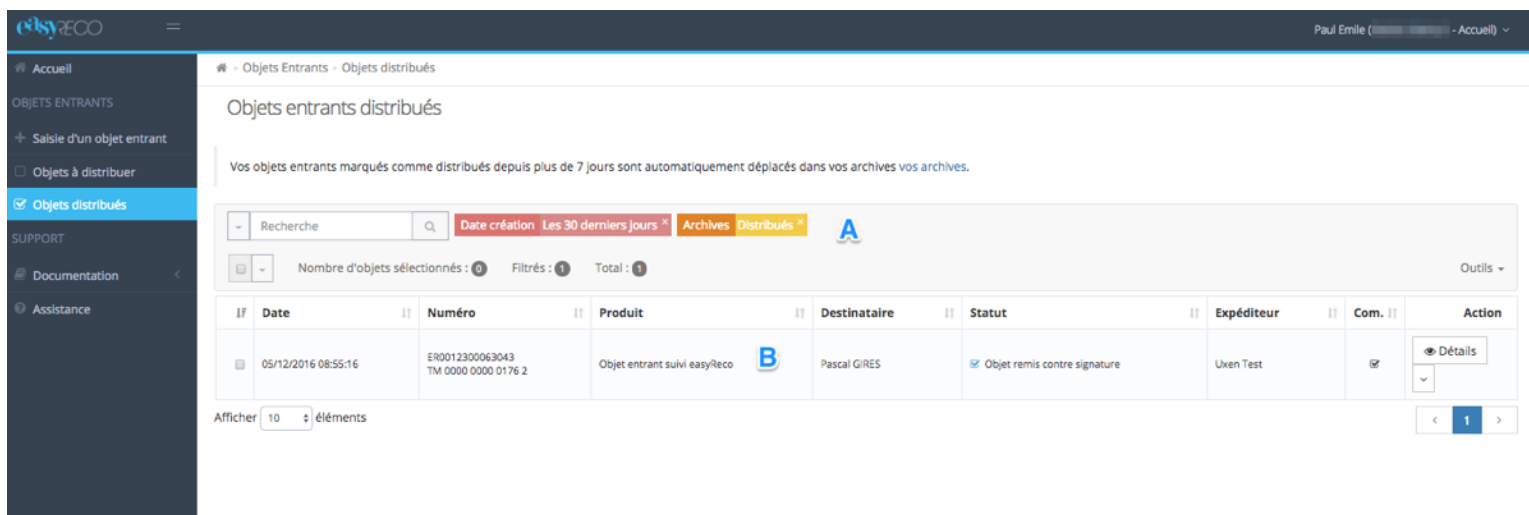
easyRECO

Paul Emile ([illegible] - Accueil)

Accueil
OBJETS ENTRANTS
Saisie d'un objet entrant
Objets à distribuer
Objets distribués
SUPPORT
Documentation
Assistance

Objets Entrants › Objets distribués

Objets entrants distribués

Vos objets entrants marqués comme distribués depuis plus de 7 jours sont automatiquement déplacés dans vos archives vos archives.

Recherche
Date création Les 30 derniers jours ×
Archives Distribués ×
A

Nombre d'objets sélectionnés : 0 Filtrés : 1 Total : 1
Outils

| | Date | Numéro | Produit | Destinataire | Statut | Expéditeur | Com. | Action |
|---|---|---|---|---|---|---|---|---|
| | 05/12/2016 08:55:16 | ER0012300063043 TM 0000 0000 0176 2 | Objet entrant suivi easyReco B | Pascal GIRES | Objet remis contre signature | Uxen Test | | Détails |

Afficher 10 éléments

‹ 1 ›